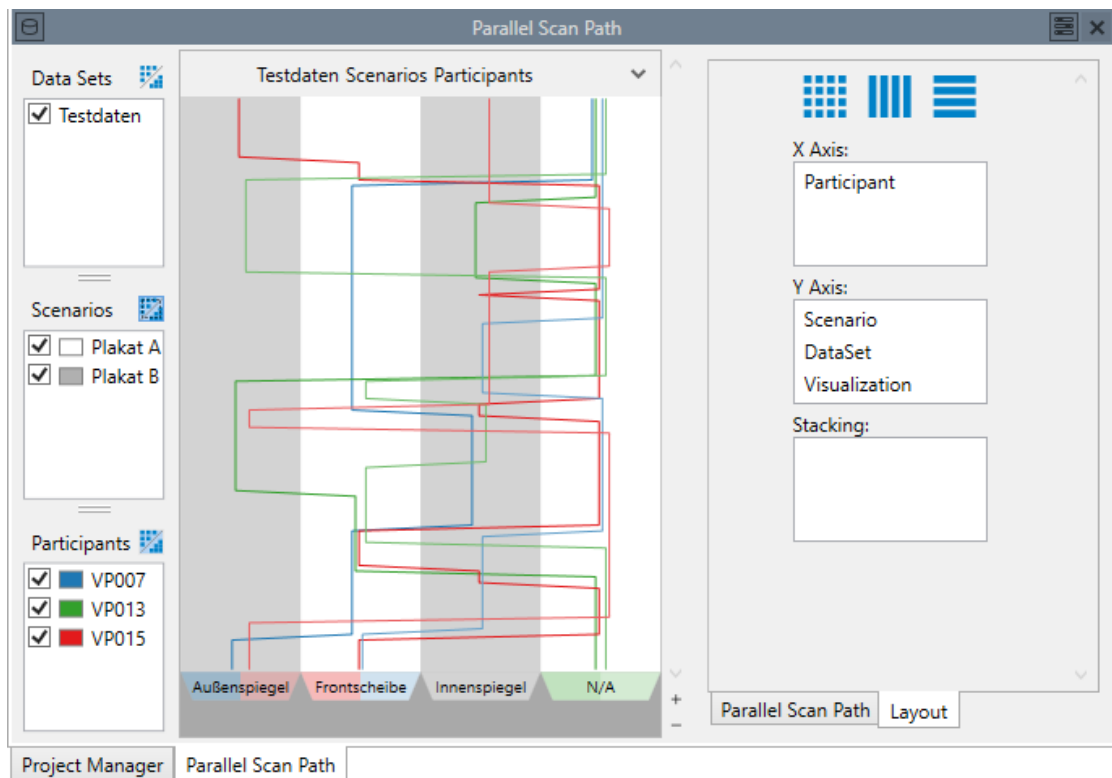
Parallel Scan Path

Data Sets
Testdaten

Scenarios
Plakat A
Plakat B

Participants
VP007
VP013
VP015

Testdaten Scenarios Participants

Außenspiegel
Frontscheibe
Innenspiegel
N/A

+
−

X Axis:
Participant

Y Axis:
Scenario
DataSet
Visualization

Stacking:

Parallel Scan Path
Layout

Project Manager
Parallel Scan Path